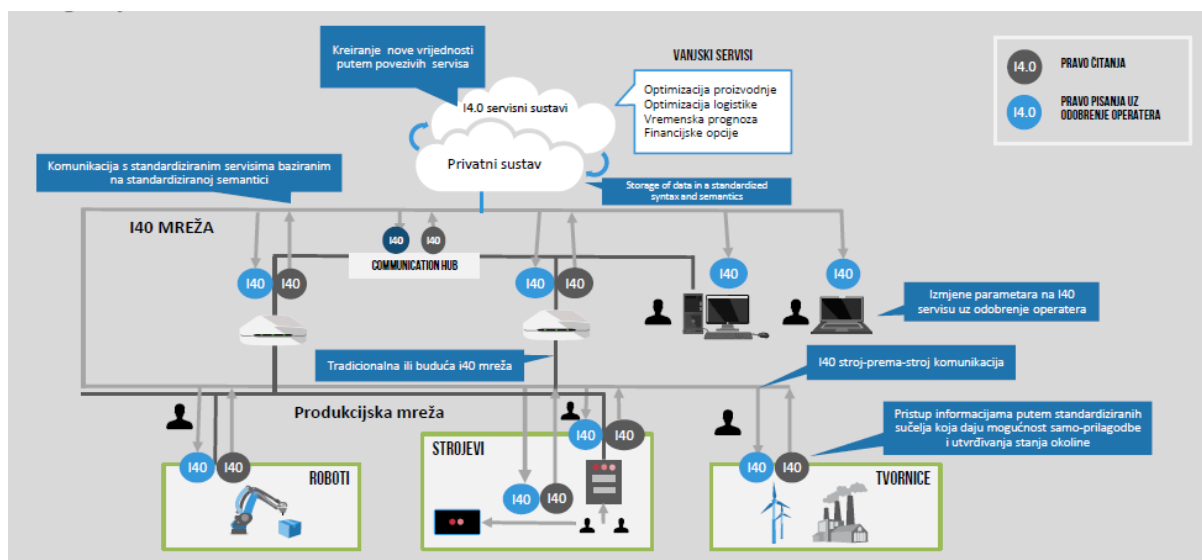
Kreiranje nove vrijednosti putem povezivih servisa

VANJSKI SERVISI

I4.0 servisni sustavi

Optimizacija proizvodnje
Optimizacija logistike
Vremenska prognoza
Financijske opcije

I4.0 PRAVO ČITANJA

I4.0 PRAVO PISANJA UZ ODOBRENJE OPERATERA

Komunikacija s standardiziranim servisima baziranim na standardiziranoj semantici

Privatni sustav

Storage of data in a standardized syntax and semantics

I40 MREŽA

I40 I40

COMMUNICATION HUB

I40 I40

I40 I40

I40

I40

Izmjene parametara na I40 servisu uz odobrenje operatera

Tradicionalna ili buduća i40 mreža

I40 stroj-prema-stroj komunikacija

Produkcijska mreža

Pristup informacijama putem standardiziranih sučelja koja daju mogućnost samo-prilagodbe i utvrđivanja stanja okoline

I40 I40

I40 I40

ROBOTI

STROJEVI

I40 I40

I40 I40

TVORNICE